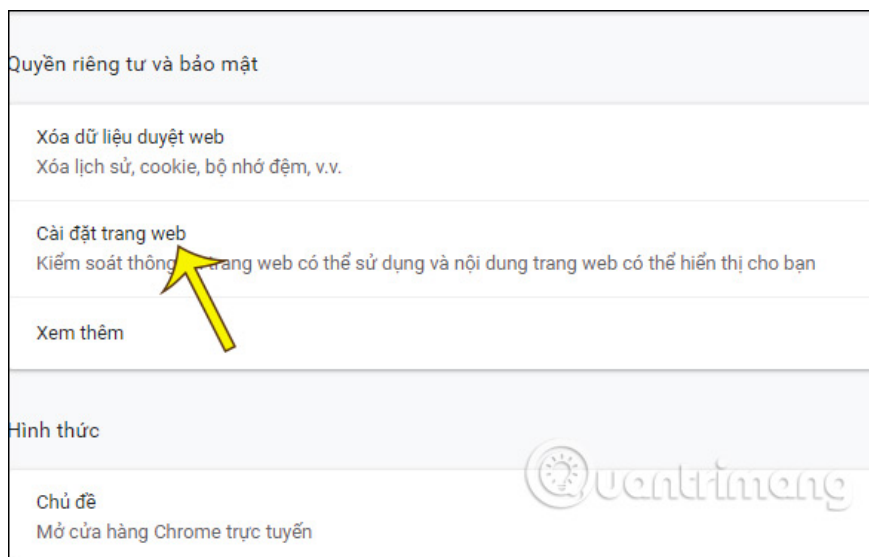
Quyền riêng tư và bảo mật

Xóa dữ liệu duyệt web
Xóa lịch sử, cookie, bộ nhớ đệm, v.v.

Cài đặt trang web
Kiểm soát thông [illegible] trang web có thể sử dụng và nội dung trang web có thể hiển thị cho bạn

Xem thêm

Hình thức

Chủ đề
Mở cửa hàng Chrome trực tuyến

Quantrimang